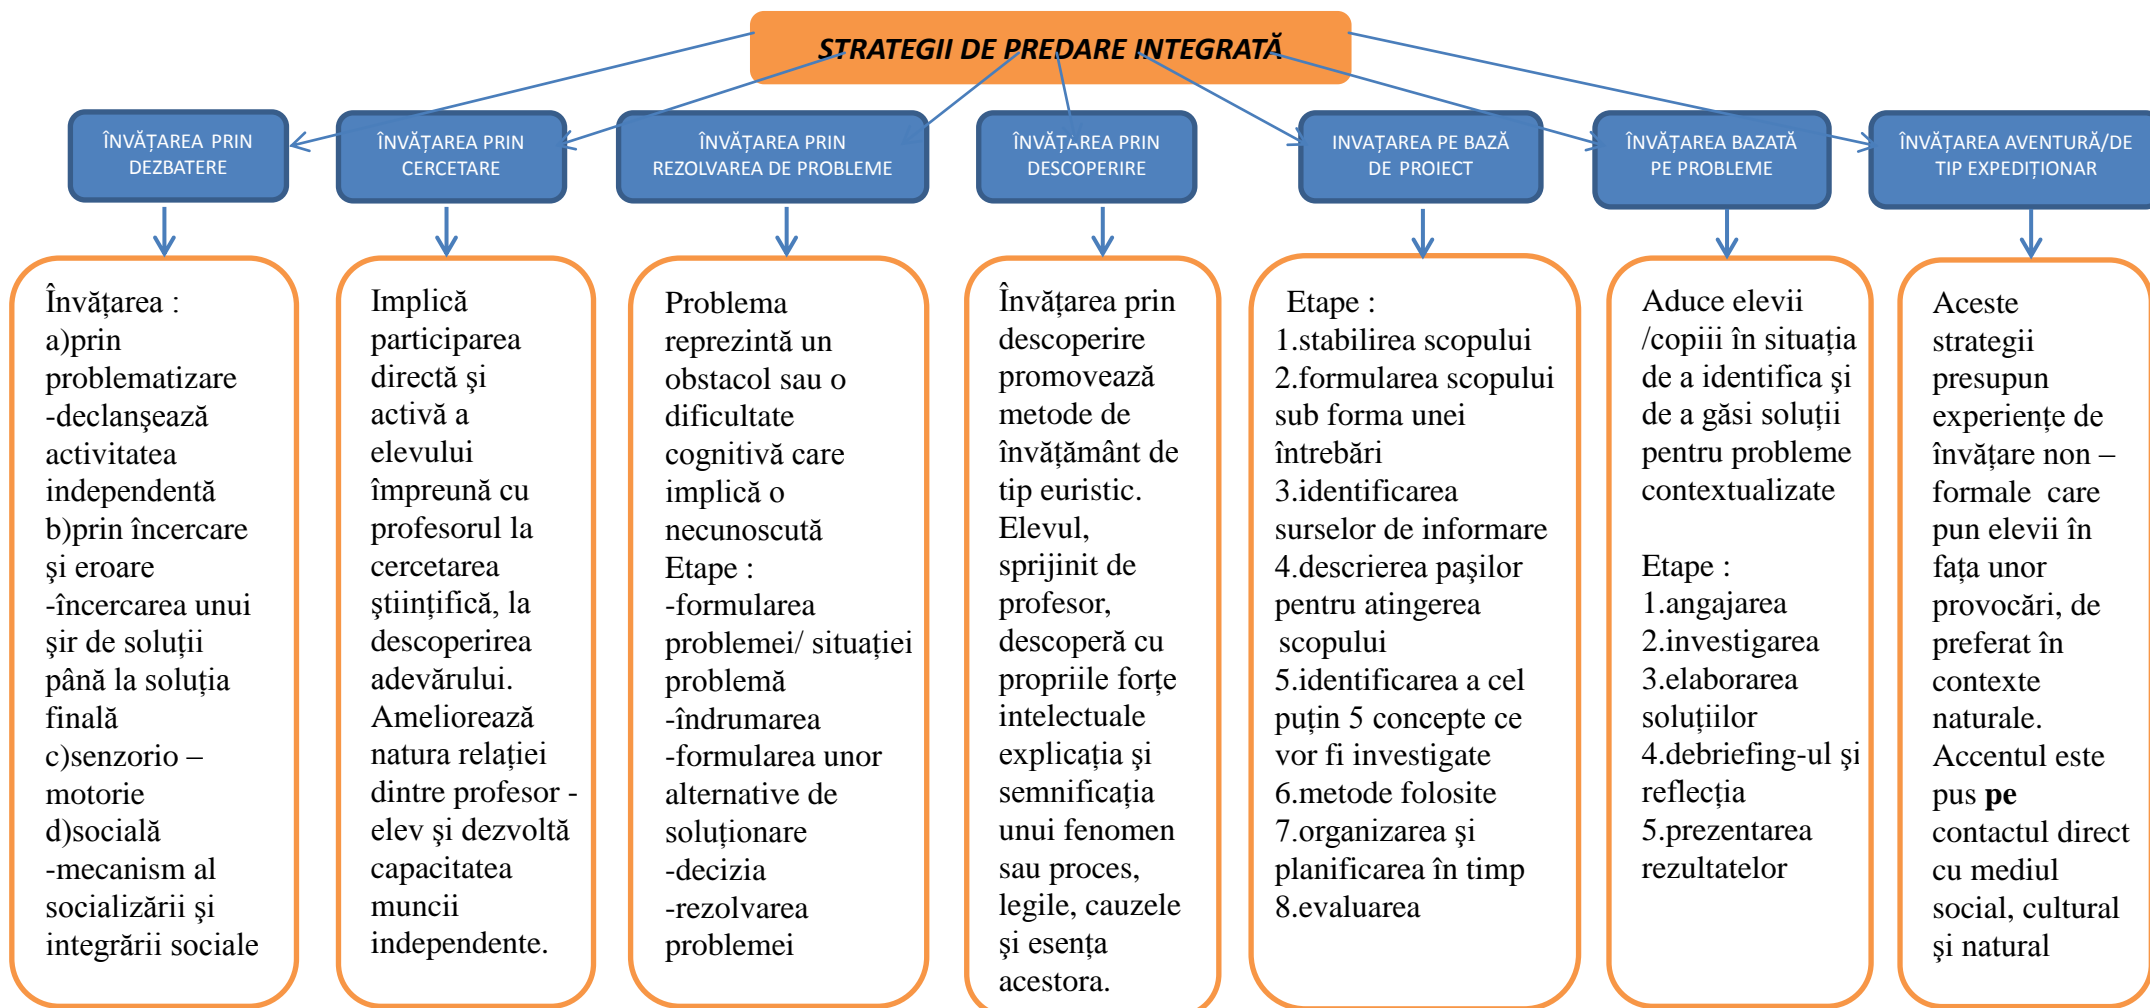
STRATEGII DE PREDARE INTEGRATĂ

ÎNVĂȚAREA PRIN DEZBATERE

ÎNVĂȚAREA PRIN CERCETARE

ÎNVĂȚAREA PRIN REZOLVAREA DE PROBLEME

ÎNVĂȚAREA PRIN DESCOPERIRE

INVAȚAREA PE BAZĂ DE PROIECT

ÎNVĂȚAREA BAZATĂ PE PROBLEME

ÎNVĂȚAREA AVENTURĂ/DE TIP EXPEDIȚIONAR

Învățarea :
a)prin problematizare
-declanşează activitatea independentă
b)prin încercare şi eroare
-încercarea unui şir de soluții până la soluția finală
c)senzorio – motorie
d)socială
-mecanism al socializării şi integrării sociale

Implică participarea directă şi activă a elevului împreună cu profesorul la cercetarea ştiințifică, la descoperirea adevărului. Ameliorează natura relației dintre profesor - elev şi dezvoltă capacitatea muncii independente.

Problema reprezintă un obstacol sau o dificultate cognitivă care implică o necunoscută
Etape :
-formularea problemei/ situației problemă
-îndrumarea
-formularea unor alternative de soluționare
-decizia
-rezolvarea problemei

Învățarea prin descoperire promovează metode de învățământ de tip euristic. Elevul, sprijinit de profesor, descoperă cu propriile forțe intelectuale explicația şi semnificația unui fenomen sau proces, legile, cauzele şi esența acestora.

Etape :
1.stabilirea scopului
2.formularea scopului sub forma unei întrebări
3.identificarea surselor de informare
4.descrierea paşilor pentru atingerea scopului
5.identificarea a cel puțin 5 concepte ce vor fi investigate
6.metode folosite
7.organizarea şi planificarea în timp
8.evaluarea

Aduce elevii /copiii în situația de a identifica şi de a găsi soluții pentru probleme contextualizate

Etape :
1.angajarea
2.investigarea
3.elaborarea soluțiilor
4.debriefing-ul şi reflecția
5.prezentarea rezultatelor

Aceste strategii presupun experiențe de învățare non – formale care pun elevii în fața unor provocări, de preferat în contexte naturale. Accentul este pus **pe** contactul direct cu mediul social, cultural şi natural